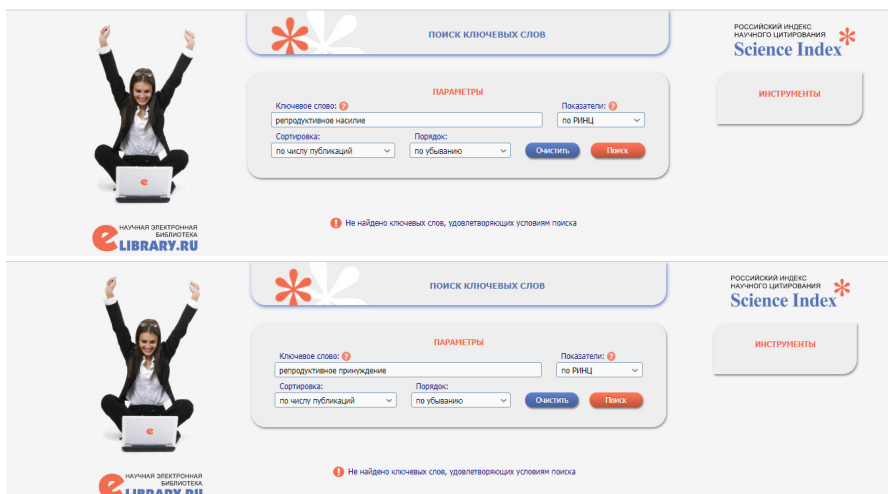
ПОИСК КЛЮЧЕВЫХ СЛОВ

РОССИЙСКИЙ ИНДЕКС НАУЧНОГО ЦИТИРОВАНИЯ
Science Index

ПАРАМЕТРЫ

Ключевое слово: ?
репродуктивное насилие
Показатели: ?
по РИНЦ
Сортировка:
по числу публикаций
Порядок:
по убыванию
Очистить
Поиск

ИНСТРУМЕНТЫ

! Не найдено ключевых слов, удовлетворяющих условиям поиска

НАУЧНАЯ ЭЛЕКТРОННАЯ БИБЛИОТЕКА
eLIBRARY.RU

ПОИСК КЛЮЧЕВЫХ СЛОВ

РОССИЙСКИЙ ИНДЕКС НАУЧНОГО ЦИТИРОВАНИЯ
Science Index

ПАРАМЕТРЫ

Ключевое слово: ?
репродуктивное принуждение
Показатели: ?
по РИНЦ
Сортировка:
по числу публикаций
Порядок:
по убыванию
Очистить
Поиск

ИНСТРУМЕНТЫ

! Не найдено ключевых слов, удовлетворяющих условиям поиска

НАУЧНАЯ ЭЛЕКТРОННАЯ БИБЛИОТЕКА
eLIBRARY.RU